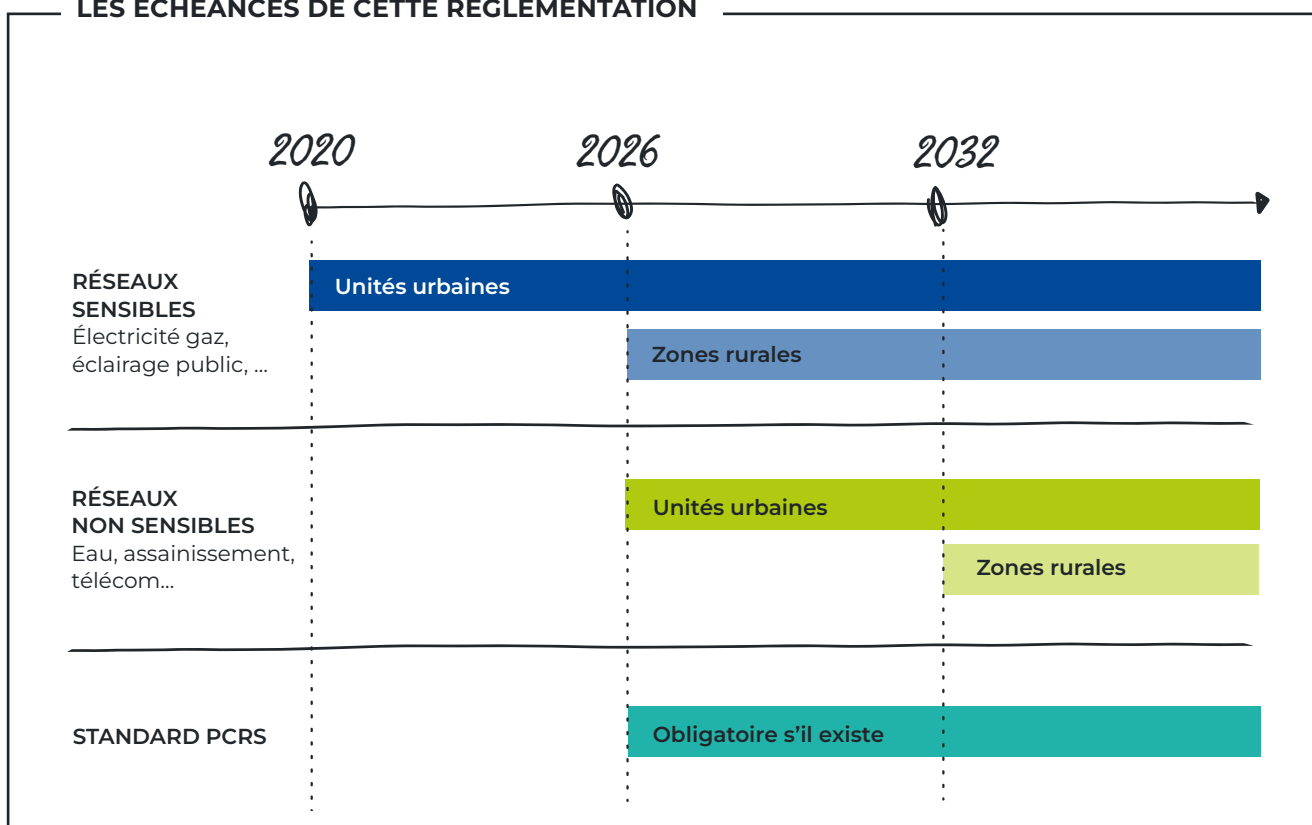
LES ÉCHÉANCES DE CETTE RÉGLEMENTATION

2020
2026
2032

RÉSEAUX SENSIBLES
Électricité gaz, éclairage public, ...

Unités urbaines
Zones rurales

RÉSEAUX NON SENSIBLES
Eau, assainissement, télécom...

Unités urbaines
Zones rurales

STANDARD PCRS

Obligatoire s'il existe